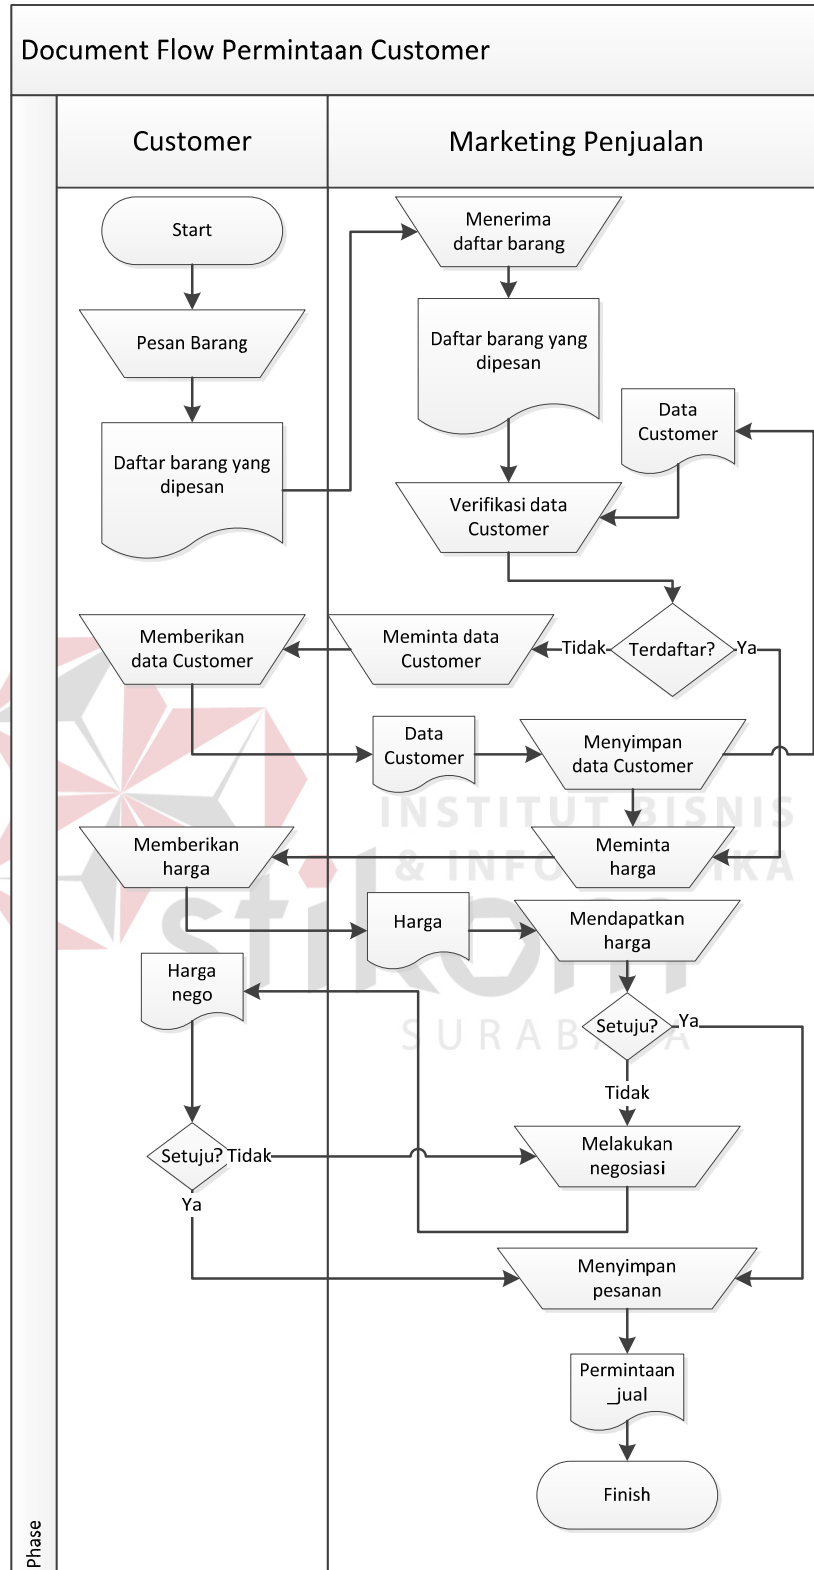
Document Flow Permintaan Customer

Customer

Marketing Penjualan

Start

Pesan Barang

Daftar barang yang dipesan

Menerima daftar barang

Daftar barang yang dipesan

Data Customer

Verifikasi data Customer

Terdaftar?

Tidak

Ya

Meminta data Customer

Memberikan data Customer

Data Customer

Menyimpan data Customer

INSTITUT BISNIS & INFORMATIKA

Meminta harga

Memberikan harga

Harga

Mendapatkan harga

stikom

Harga nego

Setuju?

Ya

SURABAYA

Tidak

Setuju?

Tidak

Melakukan negosiasi

Ya

Menyimpan pesanan

Permintaan _jual

Finish

Phase